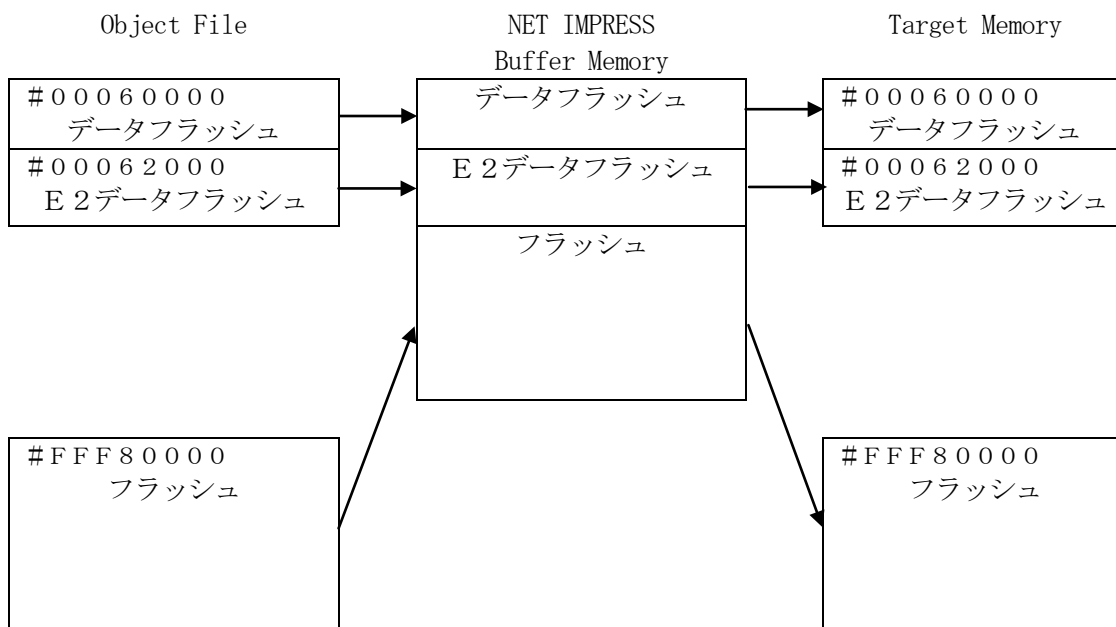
Object File

NET IMPRESS
Buffer Memory

Target Memory

＃００060000
データフラッシュ

＃００062000
Ｅ２データフラッシュ

データフラッシュ

Ｅ２データフラッシュ

フラッシュ

＃００060000
データフラッシュ

＃００062000
Ｅ２データフラッシュ

＃ＦＦＦ80000
フラッシュ

＃ＦＦＦ80000
フラッシュ